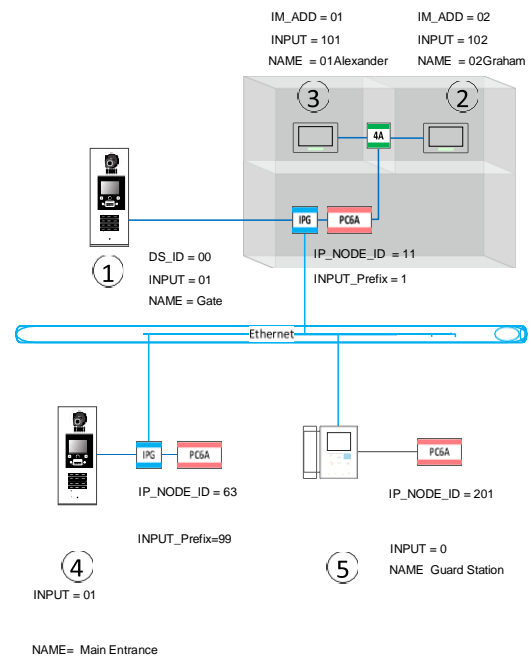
IM_ADD = 01

INPUT = 101

NAME = 01Alexander

IM_ADD = 02

INPUT = 102

NAME = 02Graham

3

2

4A

IPG

PC6A

1

DS_ID = 00

INPUT = 01

NAME = Gate

IP_NODE_ID = 11

INPUT_Prefix = 1

Ethernet

IPG

PC6A

IP_NODE_ID = 63

INPUT_Prefix=99

4

INPUT = 01

NAME= Main Entrance

PC6A

IP_NODE_ID = 201

INPUT = 0

5

NAME Guard Station